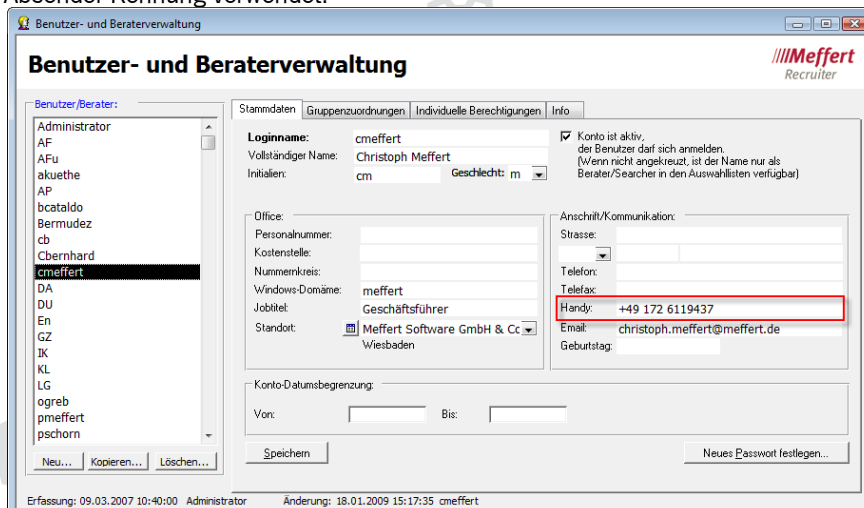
Absender Kennung verwendet.

Benutzer- und Beraterverwaltung

Benutzer- und Beraterverwaltung

///Meffert Recruiter

Benutzer/Berater:

Administrator
AF
AFu
akuethe
AP
bcataldo
Bermudez
cb
Cbernhard
cmeffert
DA
DU
En
GZ
IK
KL
LG
ogreb
pmeffert
pschorn

Neu... Kopieren... Löschen...

Stammdaten | Gruppenzuordnungen | Individuelle Berechtigungen | Info

Loginname: cmeffert
Vollständiger Name: Christoph Meffert
Initialen: cm Geschlecht: m

Konto ist aktiv, der Benutzer darf sich anmelden. (Wenn nicht angekreuzt, ist der Name nur als Berater/Searcher in den Auswahllisten verfügbar)

Office:
Personalnummer:
Kostenstelle:
Nummernkreis:
Windows-Domäne: meffert
Jobtitel: Geschäftsführer
Standort: Meffert Software GmbH & Co
Wiesbaden

Anschrift/Kommunikation:
Strasse:
Telefon:
Telefax:
Handy: +49 172 6119437
Email: christoph.meffert@meffert.de
Geburtstag:

Konto-Datumsbegrenzung:
Von: Bis:

Speichern

Neues Passwort festlegen...

Erfassung: 09.03.2007 10:40:00 Administrator Änderung: 18.01.2009 15:17:35 cmeffert